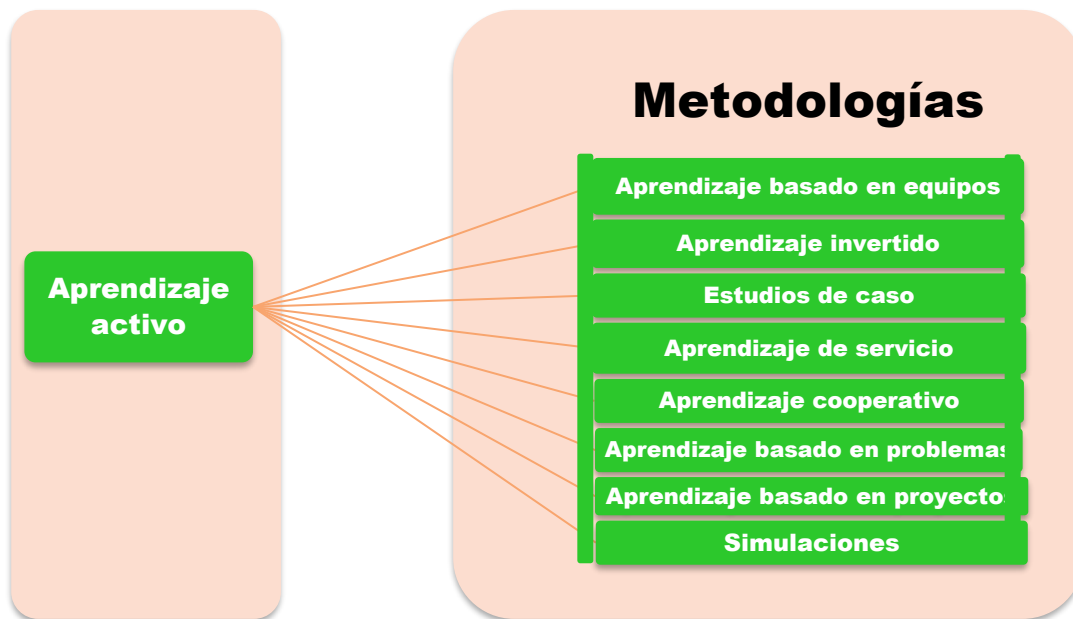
Aprendizaje activo

Metodologías

Aprendizaje basado en equipos

Aprendizaje invertido

Estudios de caso

Aprendizaje de servicio

Aprendizaje cooperativo

Aprendizaje basado en problemas

Aprendizaje basado en proyecto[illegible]

Simulaciones